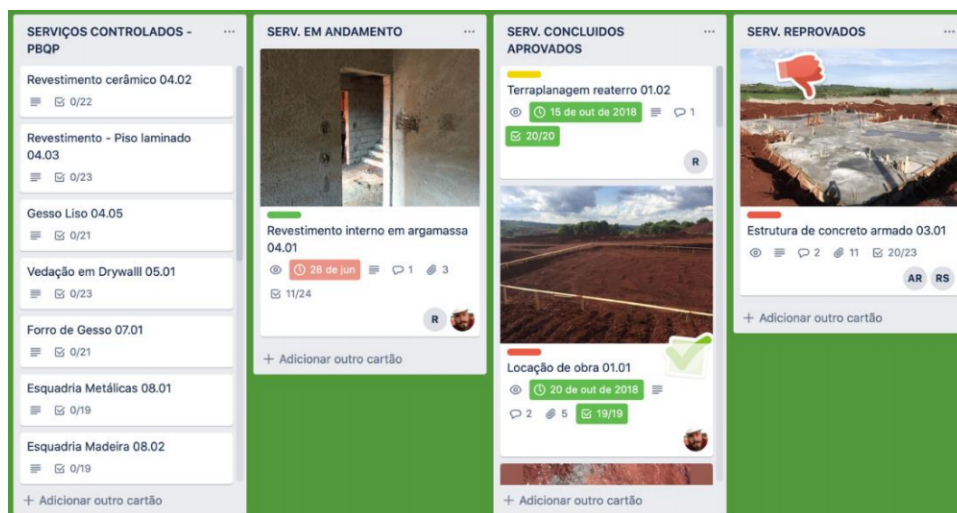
SERVIÇOS CONTROLADOS - PBQP ...

Revestimento cerâmico 04.02
0/22

Revestimento - Piso laminado 04.03
0/23

Gesso Liso 04.05
0/21

Vedação em Drywalll 05.01
0/23

Forro de Gesso 07.01
0/21

Esquadria Metálicas 08.01
0/19

Esquadria Madeira 08.02
0/19

+ Adicionar outro cartão

SERV. EM ANDAMENTO ...

Revestimento interno em argamassa 04.01
28 de jun 1 3
11/24
R

+ Adicionar outro cartão

SERV. CONCLUIDOS APROVADOS ...

Terraplanagem reaterro 01.02
15 de out de 2018 1
20/20
R

Locação de obra 01.01
20 de out de 2018
2 5 19/19

+ Adicionar outro cartão

SERV. REPROVADOS ...

Estrutura de concreto armado 03.01
2 11 20/23
AR RS

+ Adicionar outro cartão